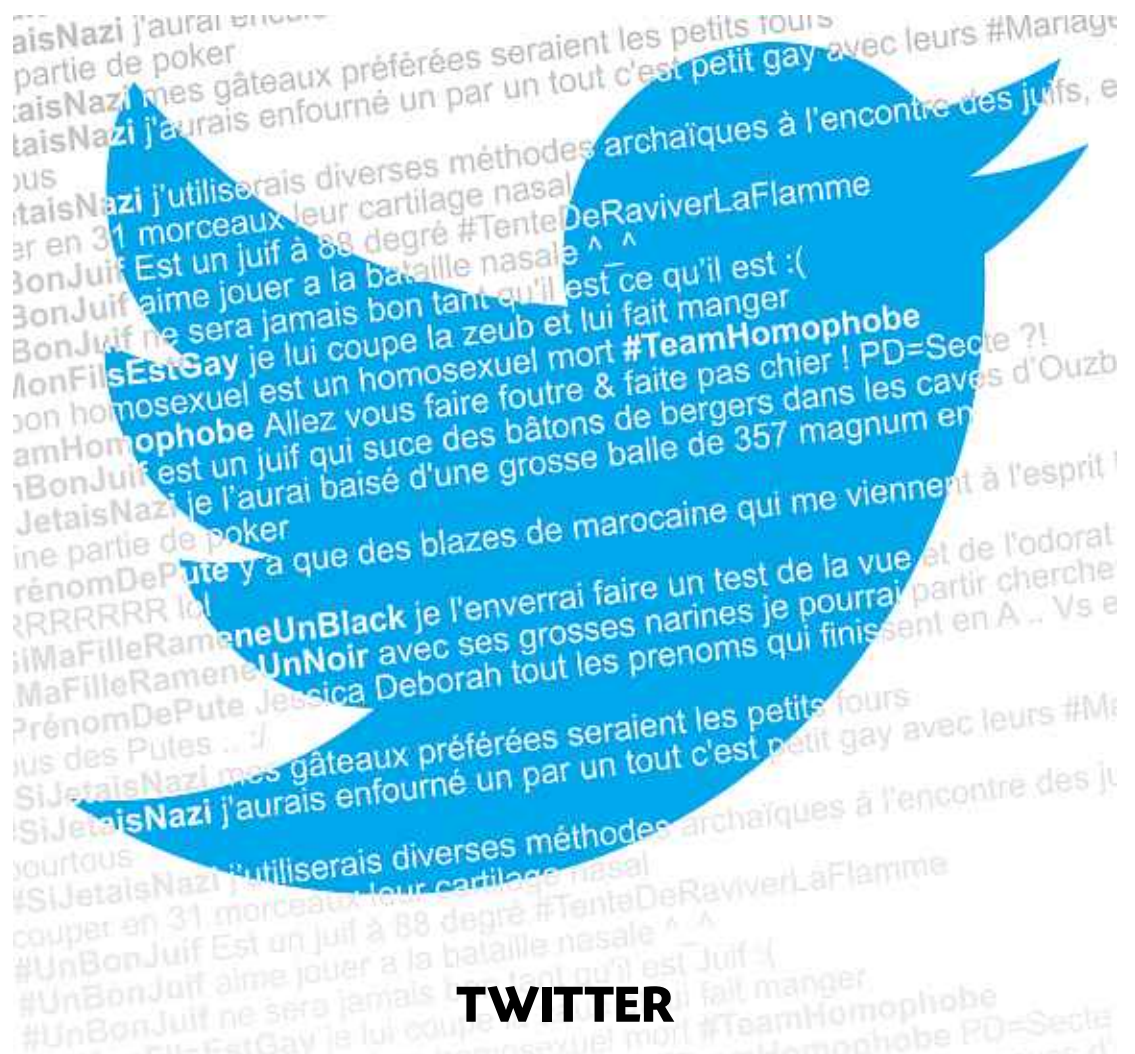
aisNazi j'aurai encu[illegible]
partie de poker
aisNazi mes gâteaux préférées seraient les petits fours avec leurs #Mariage
taisNazi j'aurais enfourné un par un tout c'est petit gay
ous archaïques à l'encontre des juifs, e
etaisNazi j'utiliserais diverses méthodes
er en 31 morceaux leur cartilage nasal
BonJuif Est un juif à 88 degré #TenteDeRaviverLaFlamme
BonJuif aime jouer a la bataille nasale ^_^
BonJuif ne sera jamais bon tant qu'il est ce qu'il est :(
MonFilsEstGay je lui coupe la zeub et lui fait manger
bon homosexuel est un homosexuel mort #TeamHomophobe
amHomophobe Allez vous faire foutre & faite pas chier ! PD=Secte ?!
nBonJuif est un juif qui suce des bâtons de bergers dans les caves d'Ouzb
JetaisNazi je l'aurai baisé d'une grosse balle de 357 magnum en
ine partie de poker
rénomDePute y'a que des blazes de marocaine qui me viennent à l'esprit
RRRRRRR lol
SiMaFilleRameneUnBlack je l'enverrai faire un test de la vue et de l'odorat
MaFilleRameneUnNoir avec ses grosses narines je pourrai partir cherche
PrénomDePute Jessica Deborah tout les prenoms qui finissent en A .. Vs e
ous des Putes .. :/
SiJetaisNazi mes gâteaux préférées seraient les petits fours avec leurs #Ma
SiJetaisNazi j'aurais enfourné un par un tout c'est petit gay
pourtous archaïques à l'encontre des ju
#SiJetaisNazi j'utiliserais diverses méthodes
couper en 31 morceaux leur cartilage nasal
#UnBonJuif Est un juif à 88 degré #TenteDeRaviverLaFlamme
#UnBonJuif aime jouer a la bataille nasale ^_^
#UnBonJuif ne sera jamais bon tant qu'il est Juif :(
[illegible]FilsEstGay je lui coupe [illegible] fait manger
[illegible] homosexuel mort #TeamHomophobe
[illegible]Homophobe PD=Secte
TWITTER